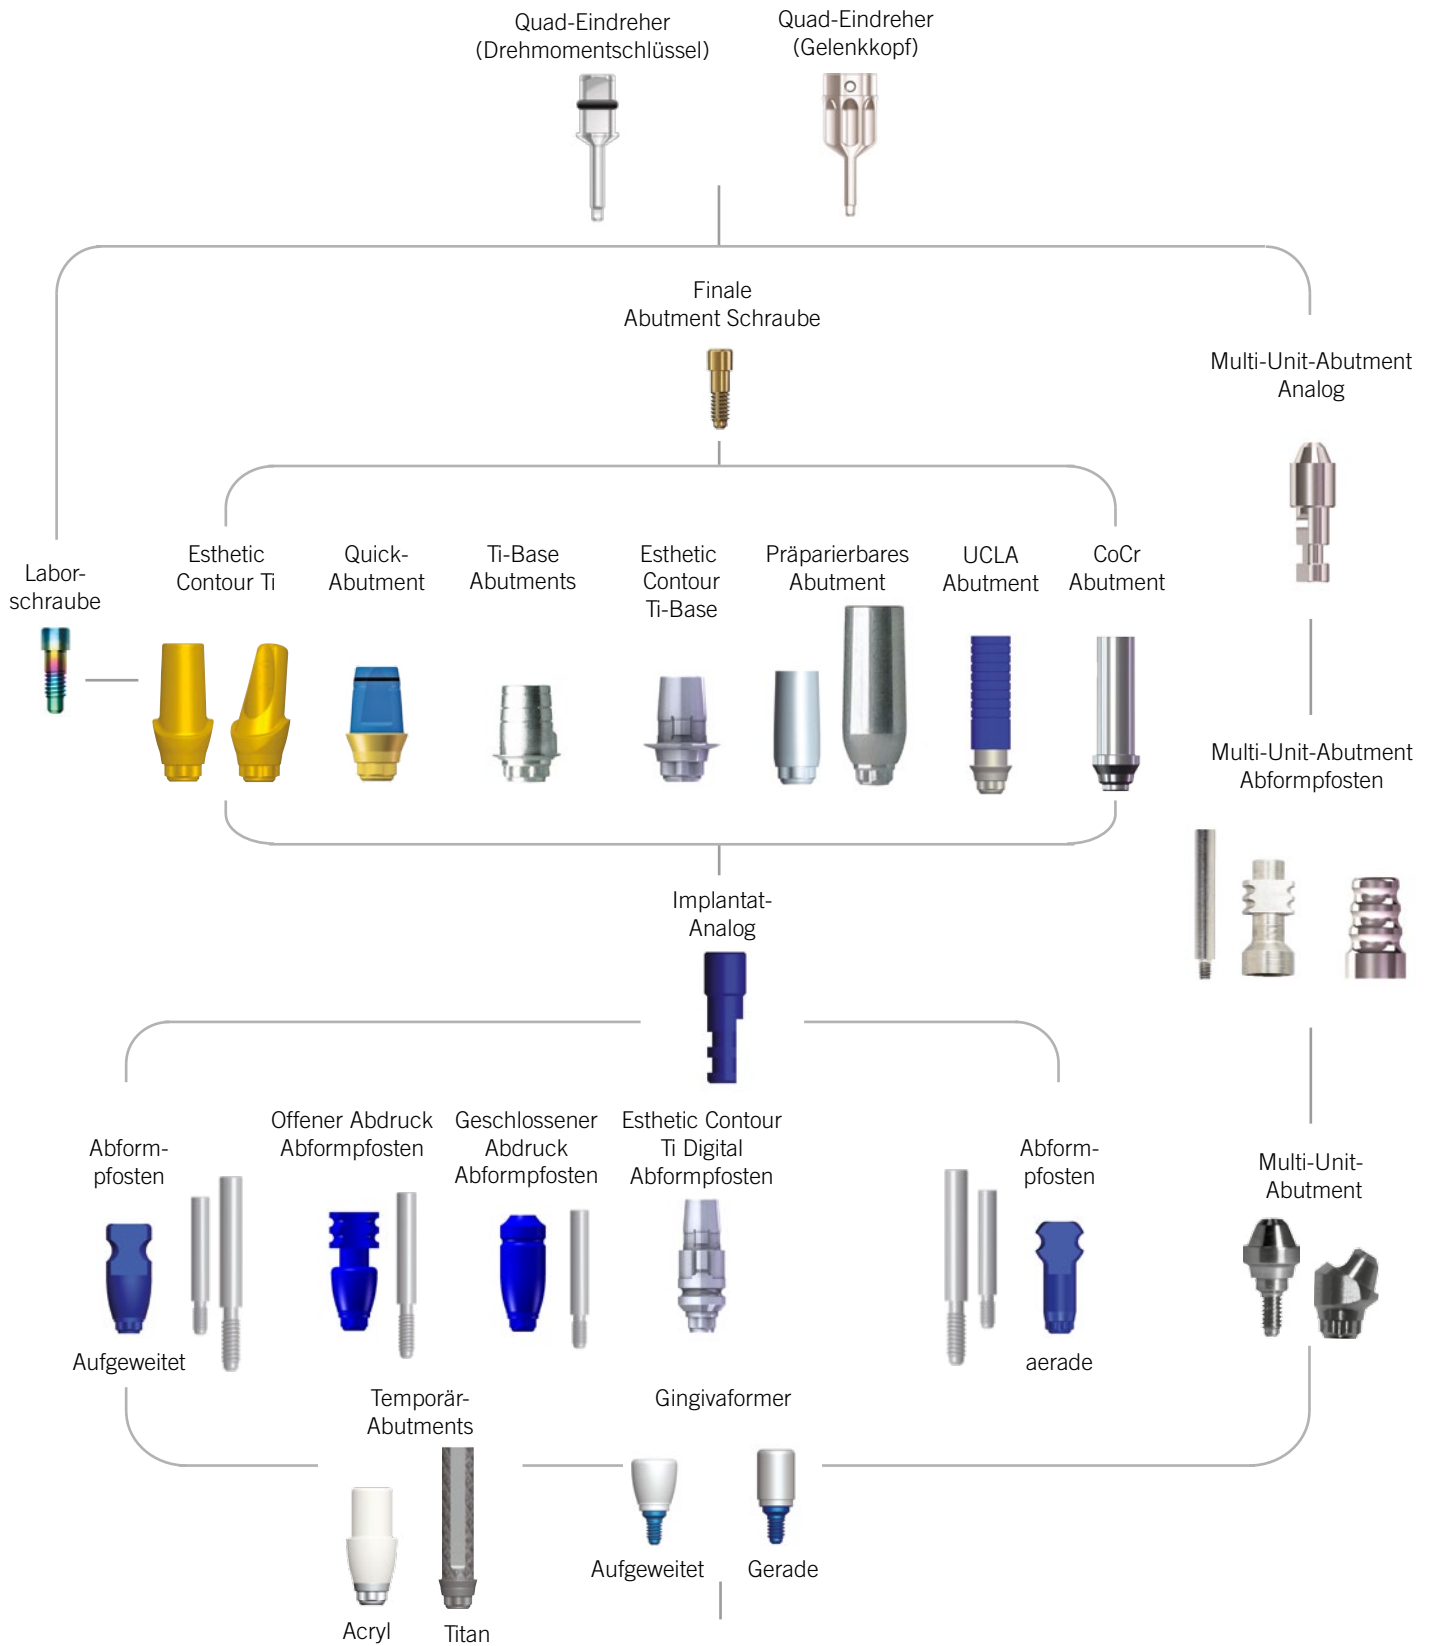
Quad-Eindreher
(Drehmomentschlüssel)

Quad-Eindreher
(Gelenkkopf)

Finale
Abutment Schraube

Multi-Unit-Abutment
Analog

Labor-
schraube

Esthetic
Contour Ti

Quick-
Abutment

Ti-Base
Abutments

Esthetic
Contour
Ti-Base

Präparierbares
Abutment

UCLA
Abutment

CoCr
Abutment

Multi-Unit-Abutment
Abformpfosten

Implantat-
Analog

Abform-
pfosten

Offener Abdruck
Abformpfosten

Geschlossener
Abdruck
Abformpfosten

Esthetic Contour
Ti Digital
Abformpfosten

Abform-
pfosten

Multi-Unit-
Abutment

Aufgeweitet

aerade

Temporär-
Abutments

Gingivaformer

Aufgeweitet

Gerade

Acryl

Titan